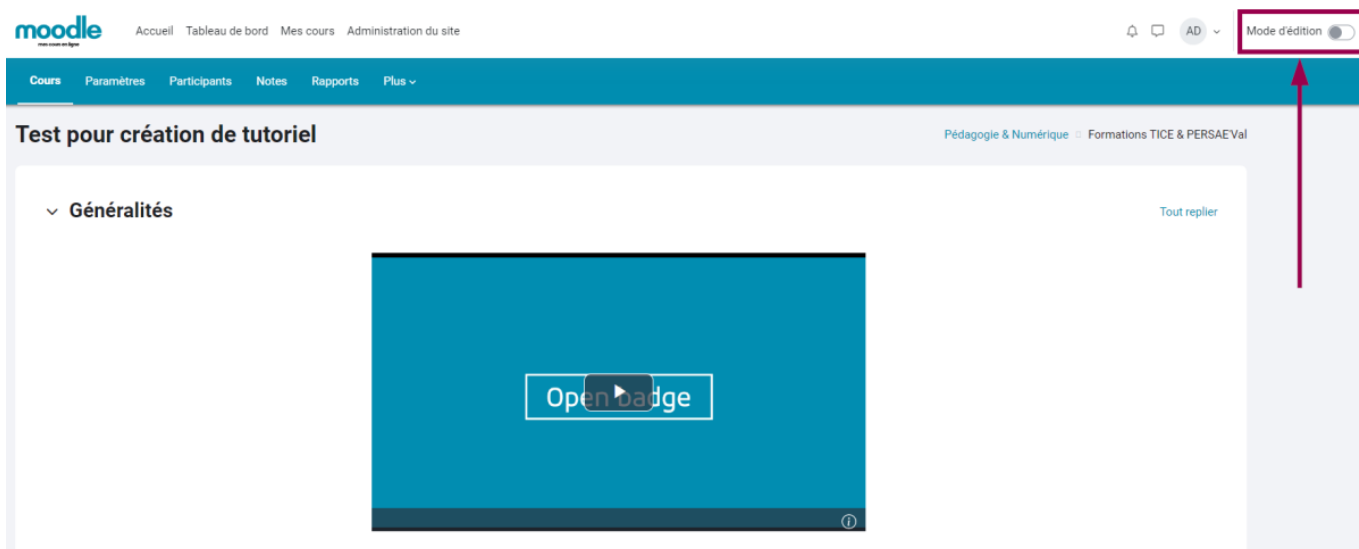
moodle
mes cours en ligne

Accueil Tableau de bord Mes cours Administration du site

AD

Mode d'édition

Cours Paramètres Participants Notes Rapports Plus

Test pour création de tutoriel

Pédagogie & Numérique Formations TICE & PERSAE'Val

Généralités

Tout replier

Open badge